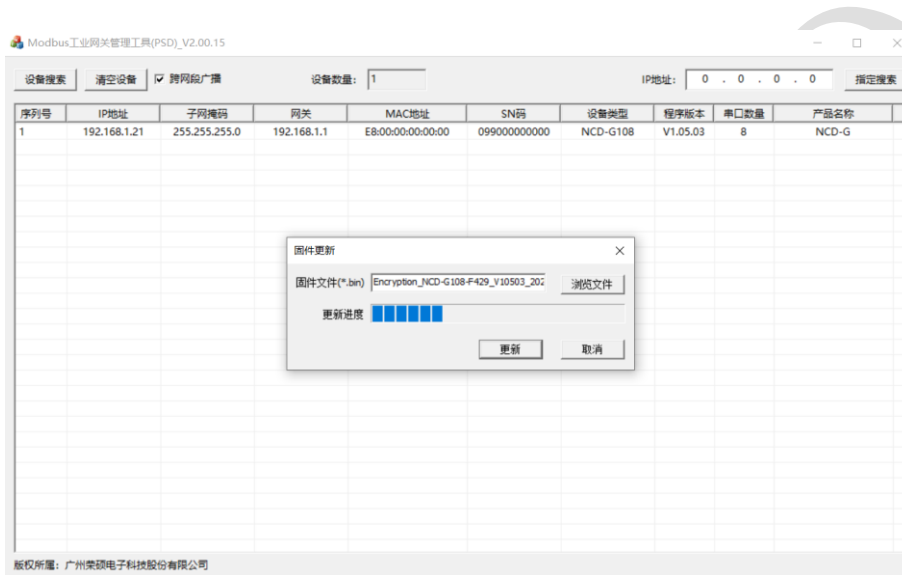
Modbus工业网关管理工具(PSD)_V2.00.15

设备搜索 清空设备 ☑ 跨网段广播 设备数量: 1 IP地址: 0 . 0 . 0 . 0 指定搜索

| 序列号 | IP地址 | 子网掩码 | 网关 | MAC地址 | SN码 | 设备类型 | 程序版本 | 串口数量 | 产品名称 |
|---|---|---|---|---|---|---|---|---|---|
| 1 | 192.168.1.21 | 255.255.255.0 | 192.168.1.1 | E8:00:00:00:00:00 | 099000000000 | NCD-G108 | V1.05.03 | 8 | NCD-G |

固件更新

固件文件(*.bin) Encryption_NCD-G108-F429_V10503_202 浏览文件

更新进度

更新 取消

版权所属：广州荣硕电子科技股份有限公司